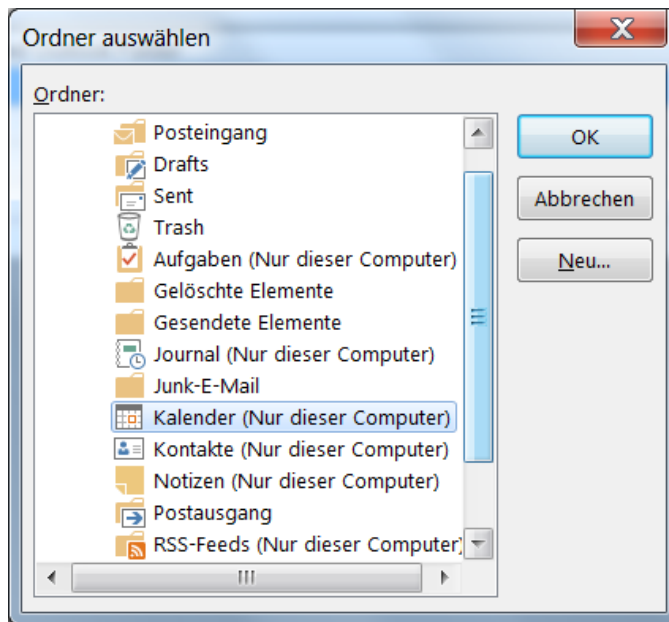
Ordner auswählen

Ordner:

Posteingang
Drafts
Sent
Trash
Aufgaben (Nur dieser Computer)
Gelöschte Elemente
Gesendete Elemente
Journal (Nur dieser Computer)
Junk-E-Mail
Kalender (Nur dieser Computer)
Kontakte (Nur dieser Computer)
Notizen (Nur dieser Computer)
Postausgang
RSS-Feeds (Nur dieser Computer)

OK
Abbrechen
Neu...